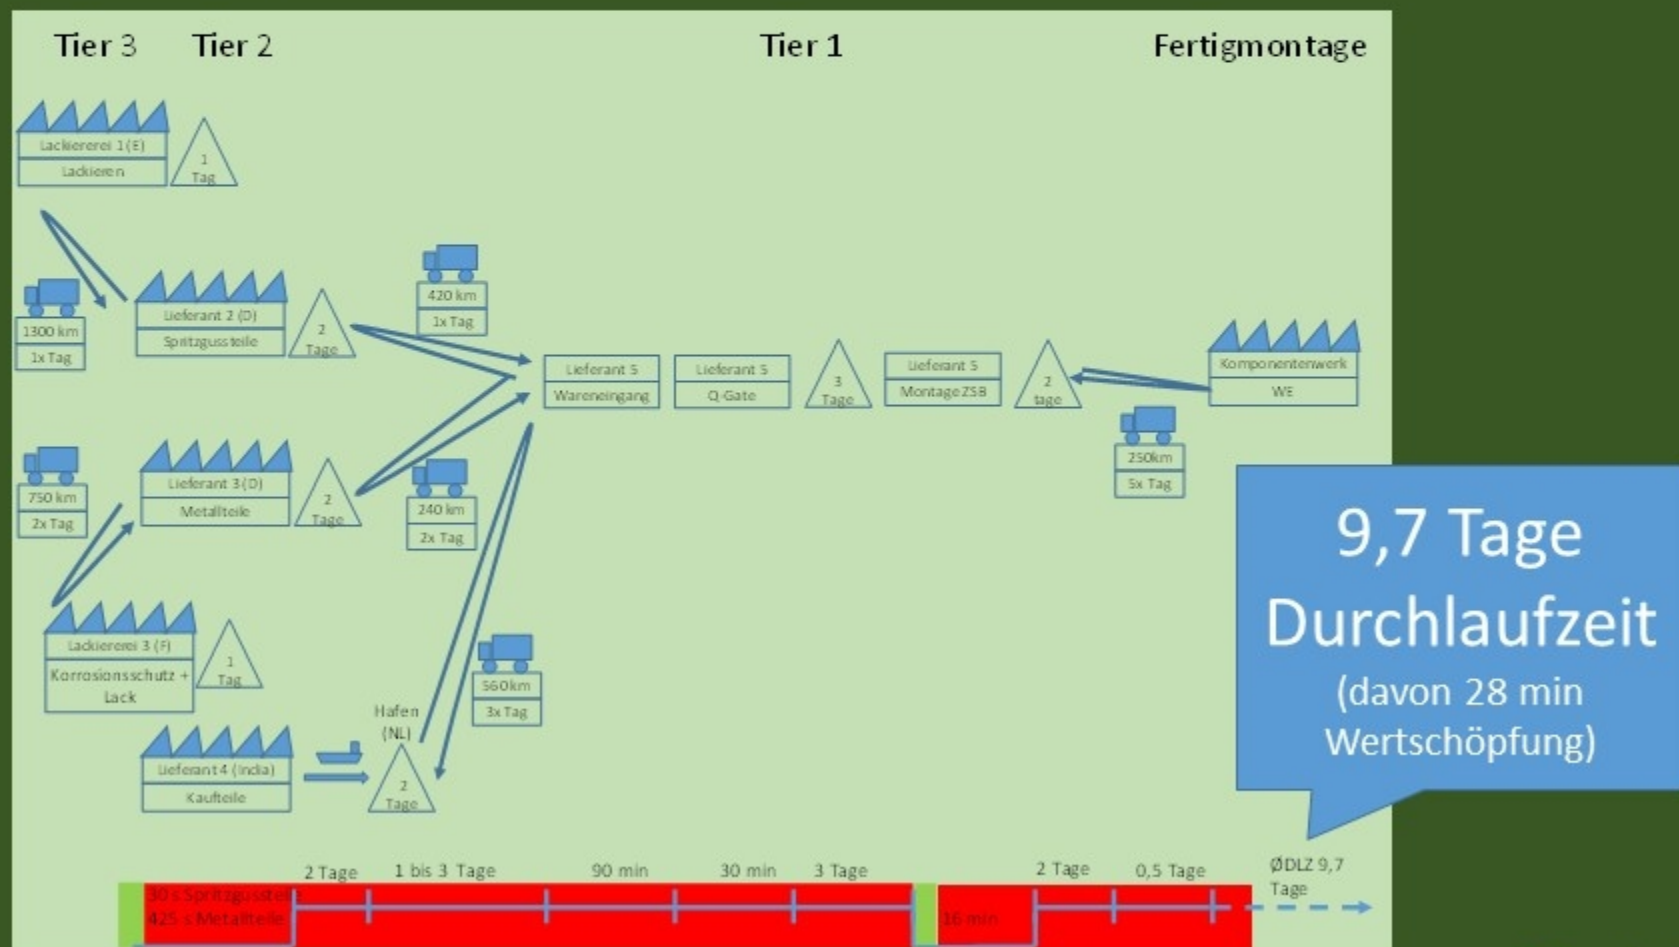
Tier 3 Tier 2 Tier 1 Fertigmontage

Lackiererei 1 (E)
Lackieren
1 Tag

1300 km
1x Tag

Lieferant 2 (D)
Spritzgussteile
2 Tage

420 km
1x Tag

Lieferant 5
Wareneingang

Lieferant 5
Q-Gate

3 Tage

Lieferant 5
Montage ZSB

2 tage

Komponentenwerk
WE

250km
5x Tag

750 km
2x Tag

Lieferant 3 (D)
Metallteile
2 Tage

240 km
2x Tag

Lackiererei 3 (F)
Korrosionsschutz + Lack
1 Tag

560km
3x Tag

Hafen (NL)

Lieferant 4 (India)
Kaufteile
2 Tage

9,7 Tage
Durchlaufzeit
(davon 28 min Wertschöpfung)

2 Tage 1 bis 3 Tage 90 min 30 min 3 Tage 2 Tage 0,5 Tage ØDLZ 9,7 Tage

30 s Spritzgussteil
425 s Metallteile
16 min